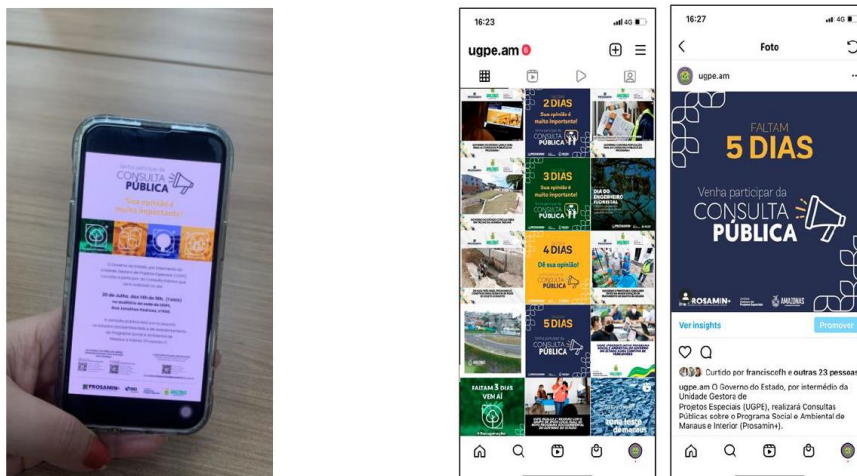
CONSULTA PÚBLICA

Sua opinião é muito importante!

PROSAMIN+

16:23

ugpe.am

2 DIAS
Sua opinião é muito importante!
CONSULTA PÚBLICA

3 DIAS
Sua opinião é muito importante!
CONSULTA PÚBLICA

DIA DO ENGENHEIRO FLORESTAL

4 DIAS
Dê sua opinião!
CONSULTA PÚBLICA

5 DIAS
CONSULTA PÚBLICA

FALTAM 3 DIAS
VEM AÍ

16:27

Foto

ugpe.am

FALTAM
5 DIAS
Venha participar da
CONSULTA
PÚBLICA

PROSAMIN+
AMAZONAS

Ver insights
Promover

Curtido por franciscofh e outras 23 pessoas

ugpe.am O Governo do Estado, por intermédio da Unidade Gestora de Projetos Especiais (UGPE), realizará Consultas Públicas sobre o Programa Social e Ambiental de Manaus e Interior (Prosamin+).